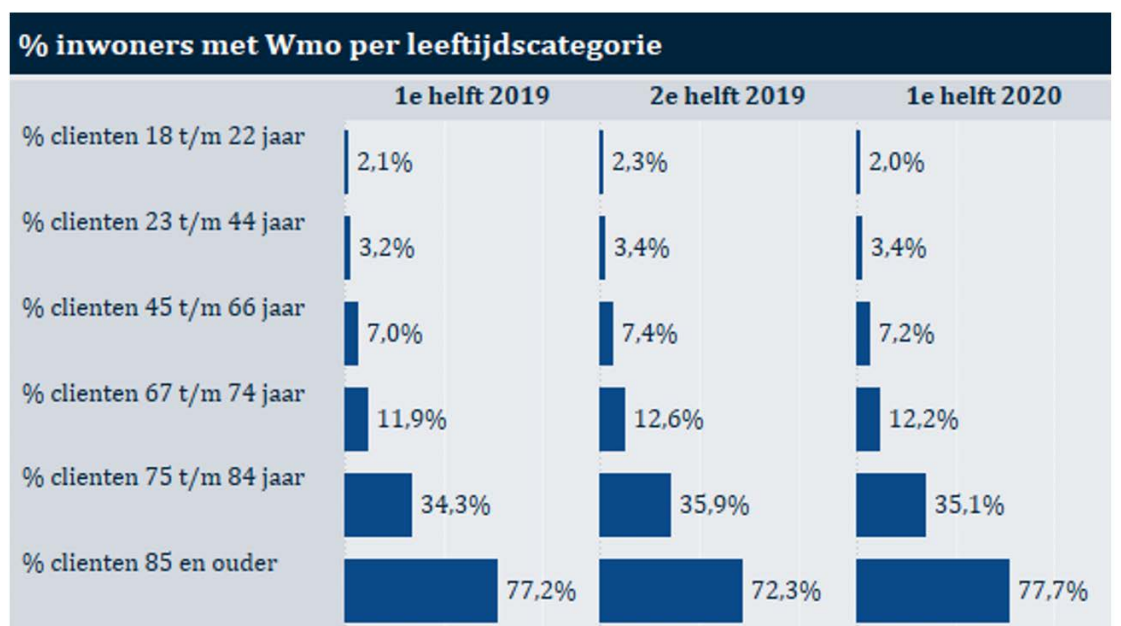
% inwoners met Wmo per leeftijdscategorie

| | 1e helft 2019 | 2e helft 2019 | 1e helft 2020 |
|---|---|---|---|
| % clienten 18 t/m 22 jaar | 2,1% | 2,3% | 2,0% |
| % clienten 23 t/m 44 jaar | 3,2% | 3,4% | 3,4% |
| % clienten 45 t/m 66 jaar | 7,0% | 7,4% | 7,2% |
| % clienten 67 t/m 74 jaar | 11,9% | 12,6% | 12,2% |
| % clienten 75 t/m 84 jaar | 34,3% | 35,9% | 35,1% |
| % clienten 85 en ouder | 77,2% | 72,3% | 77,7% |